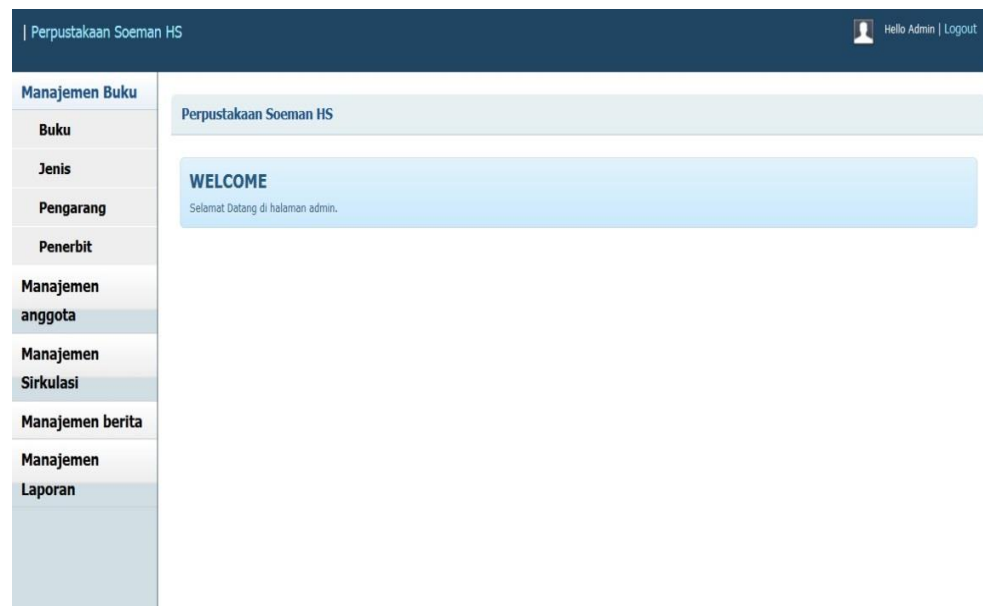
| Perpustakaan Soeman HS

Hello Admin | Logout

Manajemen Buku

Buku

Jenis

Pengarang

Penerbit

Manajemen anggota

Manajemen Sirkulasi

Manajemen berita

Manajemen Laporan

Perpustakaan Soeman HS

WELCOME

Selamat Datang di halaman admin.